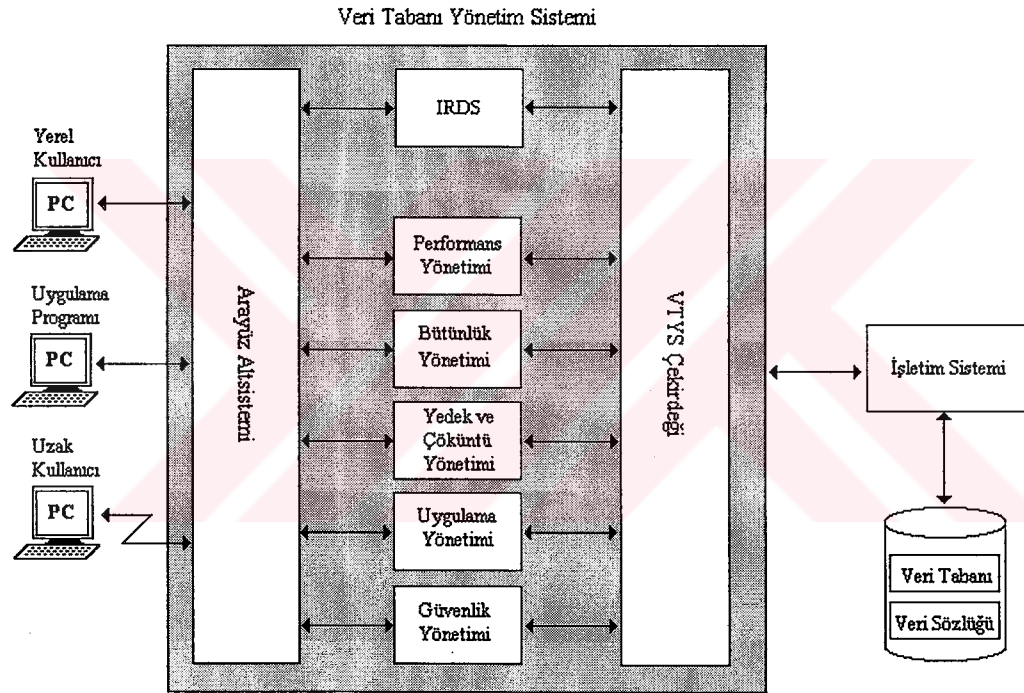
Veri Tabanı Yönetim Sistemi

Yerel Kullanıcı

PC

Uygulama Programı

PC

Uzak Kullanıcı

PC

Arayüz Altsistemi

IRDS

Performans Yönetimi

Bütünlük Yönetimi

Yedek ve Çöküntü Yönetimi

Uygulama Yönetimi

Güvenlik Yönetimi

VTYS Çekirdeği

İşletim Sistemi

Veri Tabanı

Veri Sözlüğü